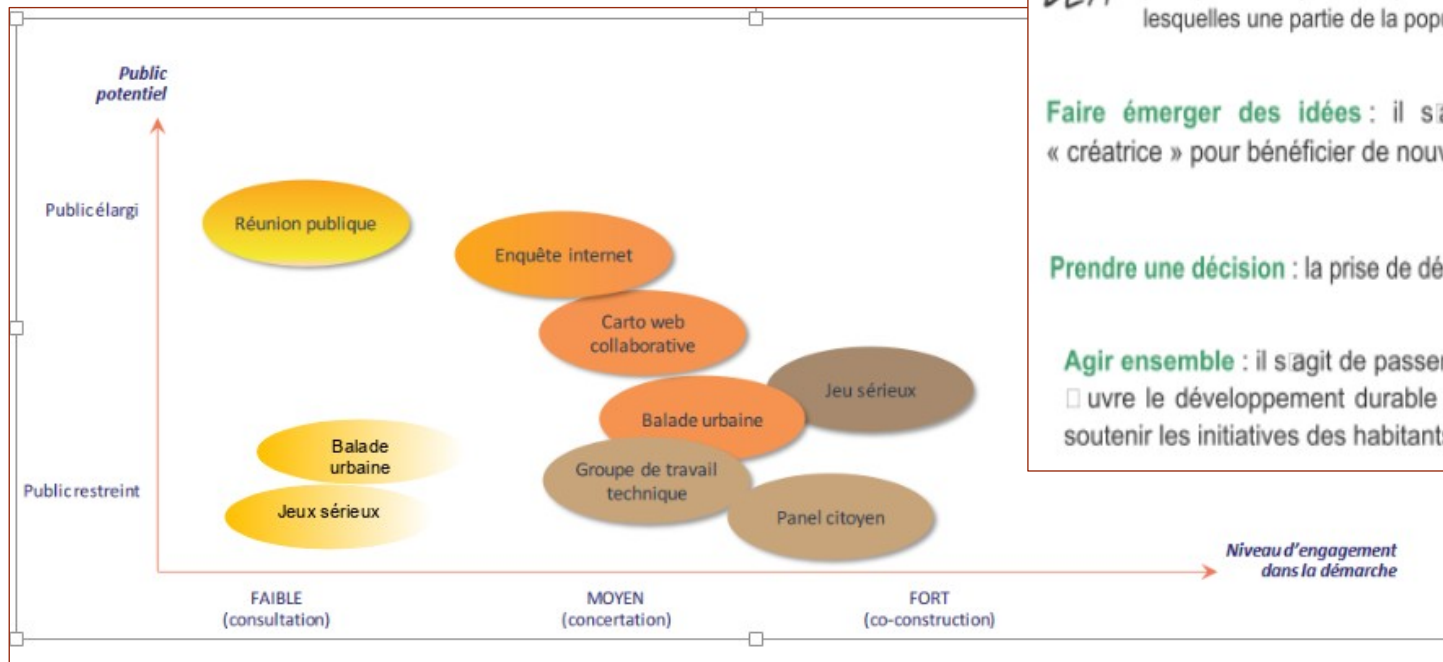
Public potentiel

Public élargi

Public restreint

Réunion publique

Enquête internet

Carto web collaborative

Jeu sérieux

Balade urbaine

Balade urbaine

Groupe de travail technique

Jeux sérieux

Panel citoyen

Niveau d'engagement dans la démarche

FAIBLE (consultation)

MOYEN (concertation)

FORT (co-construction)

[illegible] lesquelles une partie de la popu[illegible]

Faire émerger des idées : il s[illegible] « créatrice » pour bénéficier de nouv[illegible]

Prendre une décision : la prise de dé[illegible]

Agir ensemble : il s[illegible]agit de passer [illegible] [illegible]uvre le développement durable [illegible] soutenir les initiatives des habitant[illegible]